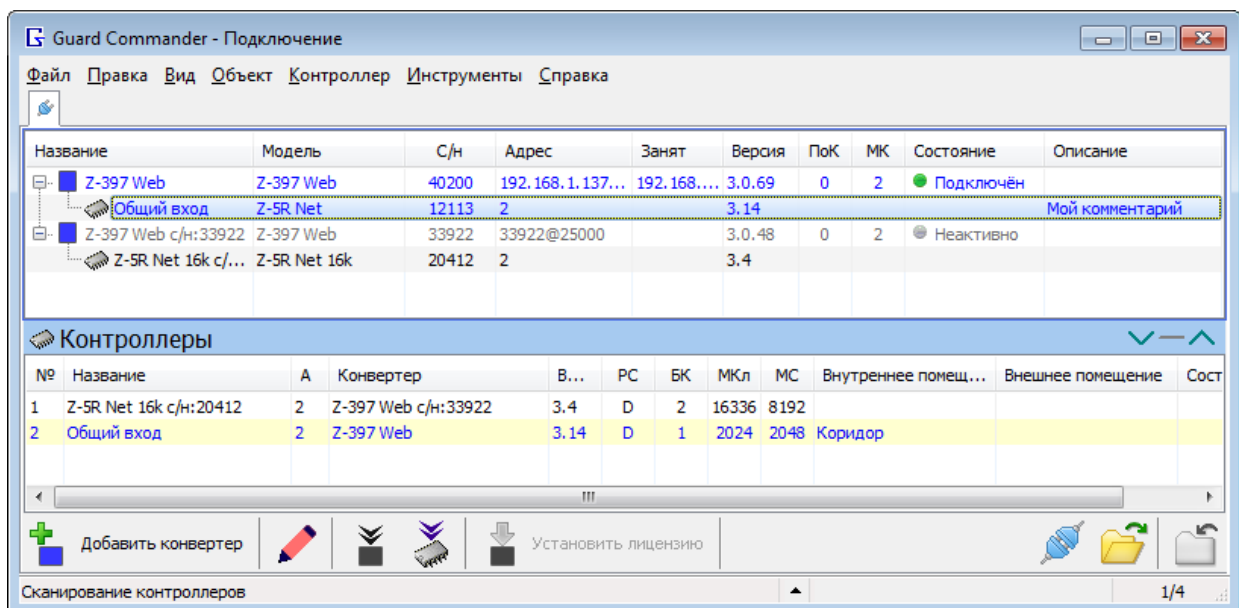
Guard Commander - Подключение

Файл Правка Вид Объект Контроллер Инструменты Справка

| Название | Модель | С/н | Адрес | Занят | Версия | ПоК | МК | Состояние | Описание |
|---|---|---|---|---|---|---|---|---|---|
| Z-397 Web | Z-397 Web | 40200 | 192.168.1.137… | 192.168.… | 3.0.69 | 0 | 2 | Подключён | |
| Общий вход | Z-5R Net | 12113 | 2 | | 3.14 | | | | Мой комментарий |
| Z-397 Web с/н:33922 | Z-397 Web | 33922 | 33922@25000 | | 3.0.48 | 0 | 2 | Неактивно | |
| Z-5R Net 16k с/… | Z-5R Net 16k | 20412 | 2 | | 3.4 | | | | |

Контроллеры

| № | Название | А | Конвертер | В… | РС | БК | МКл | МС | Внутреннее помещ… | Внешнее помещение | Сост |
|---|---|---|---|---|---|---|---|---|---|---|---|
| 1 | Z-5R Net 16k с/н:20412 | 2 | Z-397 Web с/н:33922 | 3.4 | D | 2 | 16336 | 8192 | | | |
| 2 | Общий вход | 2 | Z-397 Web | 3.14 | D | 1 | 2024 | 2048 | Коридор | | |

Добавить конвертер
Установить лицензию

Сканирование контроллеров
1/4